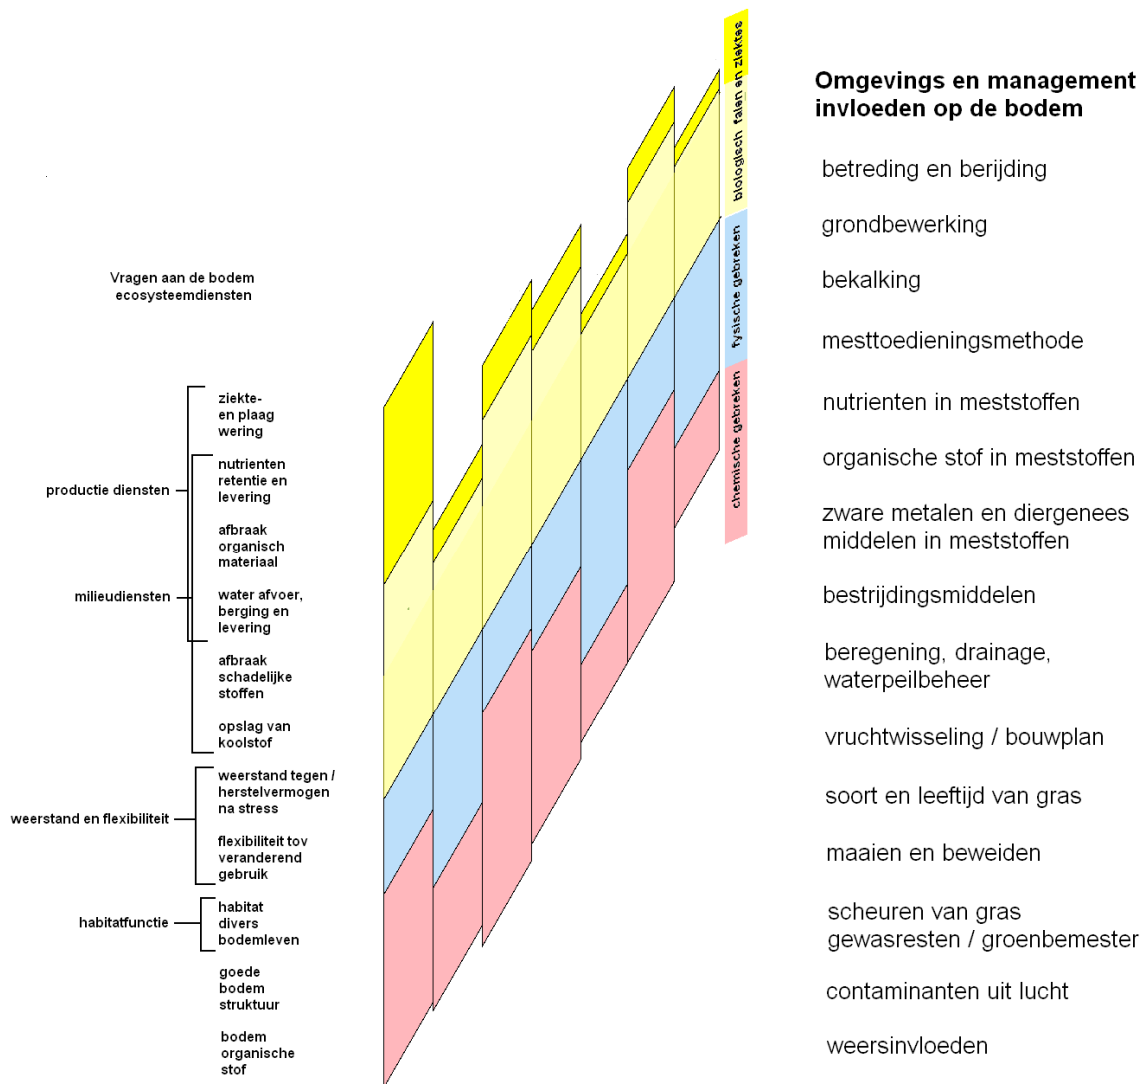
Vragen aan de bodem
ecosysteemdiensten

productie diensten

ziekte- en plaag wering

nutrienten retentie en levering

afbraak organisch materiaal

milieudiensten

water afvoer, berging en levering

afbraak schadelijke stoffen

opslag van koolstof

weerstand en flexibiliteit

weerstand tegen / herstelvermogen na stress

flexibiliteit tov veranderend gebruik

habitatfunctie

habitat divers bodemleven

goede bodem struktuur

bodem organische stof

biologisch falen en ziektes

fysische gebreken

chemische gebreken

Omgevings en management invloeden op de bodem

betreding en berijding

grondbewerking

bekalking

mesttoedieningsmethode

nutrienten in meststoffen

organische stof in meststoffen

zware metalen en diergenees middelen in meststoffen

bestrijdingsmiddelen

beregening, drainage, waterpeilbeheer

vruchtwisseling / bouwplan

soort en leeftijd van gras

maaien en beweiden

scheuren van gras
gewasresten / groenbemester

contaminanten uit lucht

weersinvloeden